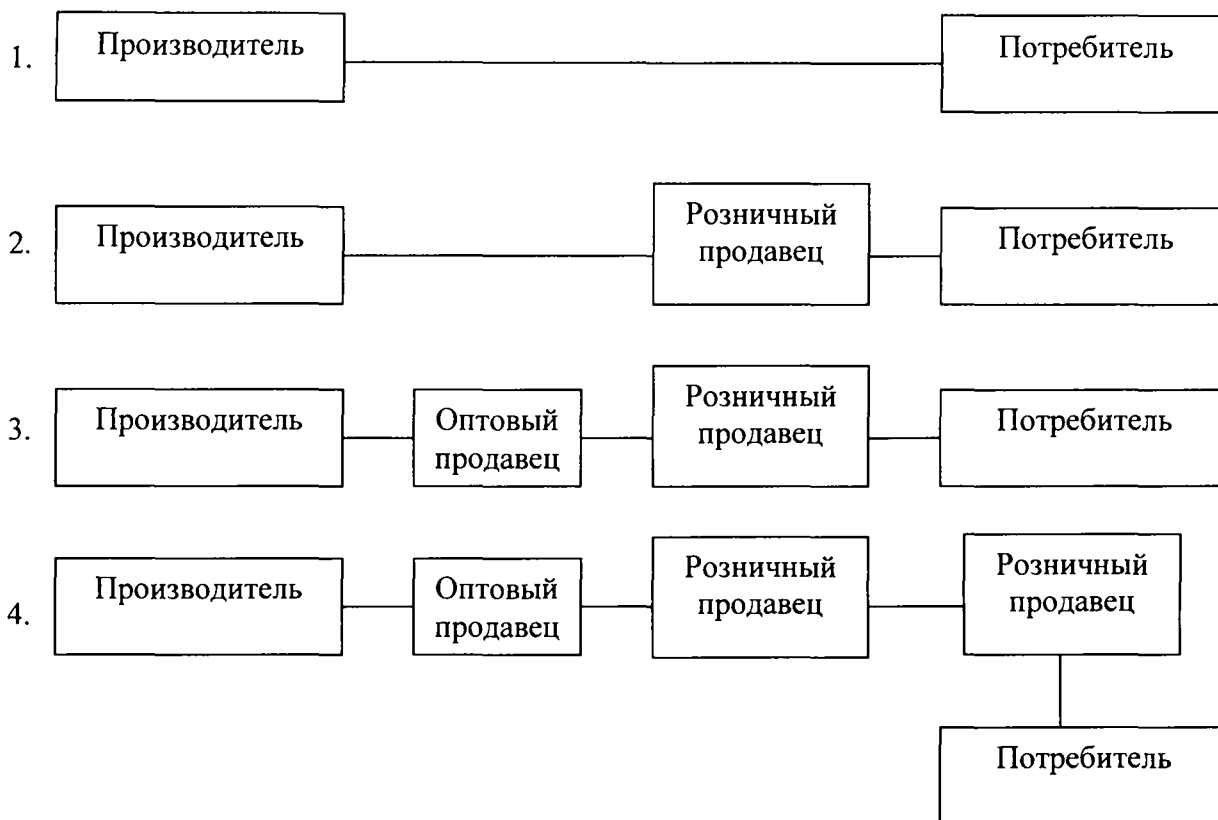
1. Производитель

Потребитель

2. Производитель

Розничный продавец

Потребитель

3. Производитель

Оптовый продавец

Розничный продавец

Потребитель

4. Производитель

Оптовый продавец

Розничный продавец

Розничный продавец

Потребитель